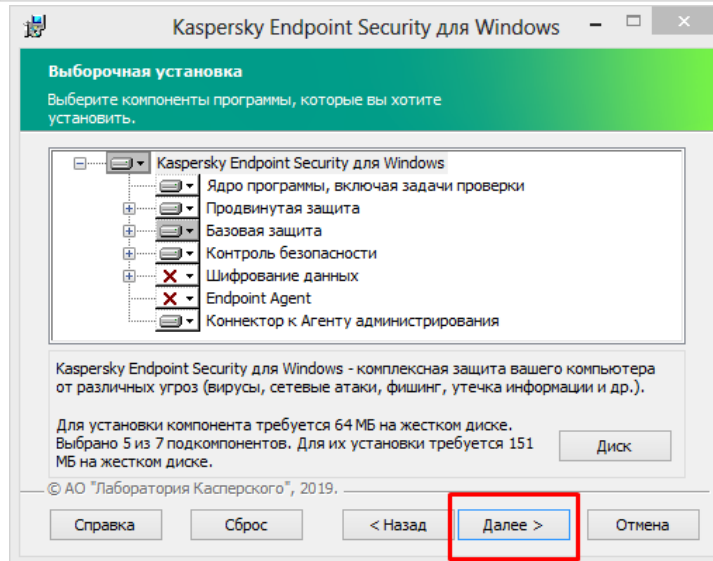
Kaspersky Endpoint Security для Windows

Выборочная установка

Выберите компоненты программы, которые вы хотите установить.

Kaspersky Endpoint Security для Windows
Ядро программы, включая задачи проверки
Продвинутая защита
Базовая защита
Контроль безопасности
Шифрование данных
Endpoint Agent
Коннектор к Агенту администрирования

Kaspersky Endpoint Security для Windows - комплексная защита вашего компьютера от различных угроз (вирусы, сетевые атаки, фишинг, утечка информации и др.).

Для установки компонента требуется 64 МБ на жестком диске. Выбрано 5 из 7 подкомпонентов. Для их установки требуется 151 МБ на жестком диске.

Диск

© АО "Лаборатория Касперского", 2019.

Справка
Сброс
< Назад
Далее >
Отмена